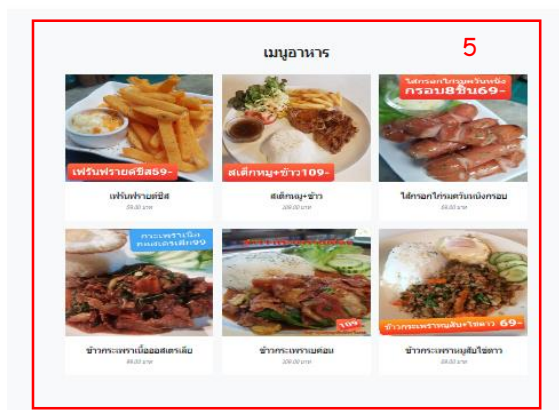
เมนูอาหาร

5

เฟรนฟรายด์ชีส59-

เฟรนฟรายด์ชีส

59.00 บาท

สเต็กหมู+ข้าว109-

สเต็กหมู+ข้าว

109.00 บาท

ไส้กรอกไก่รมควันหนังกรอบ8ชิ้น69-

ไส้กรอกไก่รมควันหนังกรอบ

69.00 บาท

กะเพราเนื้อออสเตรเลีย99

ข้าวกะเพราเนื้อออสเตรเลีย

99.00 บาท

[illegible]

109

ข้าวกะเพราเบคอน

109.00 บาท

ข้าวกะเพราหมูสับ+ไข่ดาว 69-

ข้าวกะเพราหมูสับไข่ดาว

69.00 บาท